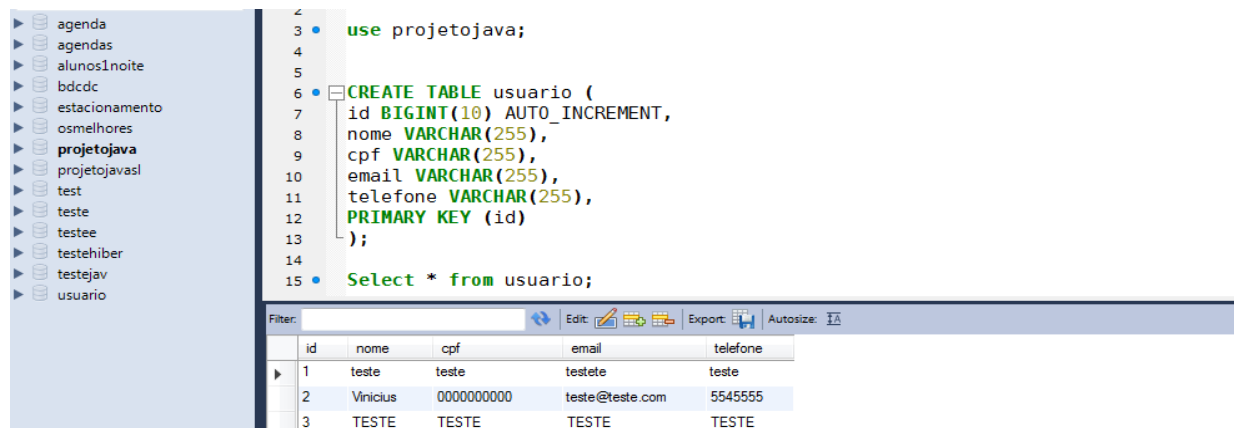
agenda
agendas
alunos1noite
bdcdc
estacionamento
osmelhores
projetojava
projetojavasl
test
teste
testee
testehiber
testejav
usuario

2
3 use projetojava;
4
5
6 CREATE TABLE usuario (
7 id BIGINT(10) AUTO_INCREMENT,
8 nome VARCHAR(255),
9 cpf VARCHAR(255),
10 email VARCHAR(255),
11 telefone VARCHAR(255),
12 PRIMARY KEY (id)
13 );
14
15 Select * from usuario;

Filter: Edit: Export: Autosize:

| id | nome | cpf | email | telefone |
|---|---|---|---|---|
| 1 | teste | teste | testete | teste |
| 2 | Vinicius | 0000000000 | teste@teste.com | 5545555 |
| 3 | TESTE | TESTE | TESTE | TESTE |